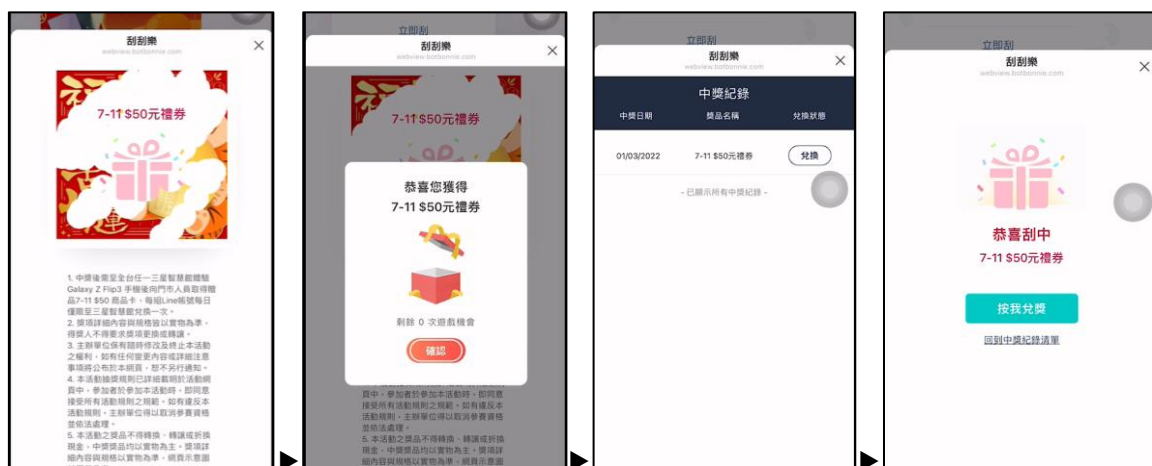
刮刮樂
webview.botbonnie.com

7-11 $50元禮券

1. 中獎後需至全台任一三星智慧館體驗Galaxy Z Flip3 手機後向門市人員取得贈品7-11 $50 商品卡，每組Line帳號每日僅限至三星智慧館兌換一次。
2. 獎項詳細內容與規格皆以實物為準，得獎人不得要求獎項更換或轉讓。
3. 主辦單位保有隨時修改及終止本活動之權利，如有任何變更內容或詳細注意事項將公布於本網頁，恕不另行通知。
4. 本活動抽獎規則已詳細載明於活動網頁中，參加者於參加本活動時，即同意接受所有活動規則之規範。如有違反本活動規則，主辦單位得以取消參賽資格並依法處理。
5. 本活動之獎品不得轉換、轉讓或折換現金，中獎獎品均以實物為主，獎項詳細內容與規格以實物為準，網頁示意圖

立即刮
刮刮樂
webview.botbonnie.com

7-11 $50元禮券

恭喜您獲得
7-11 $50元禮券

剩餘 0 次遊戲機會

確認

頁中，參加者於參加本活動時，即同意接受所有活動規則之規範。如有違反本活動規則，主辦單位得以取消參賽資格並依法處理。
5. 本活動之獎品不得轉換、轉讓或折換現金，中獎獎品均以實物為主，獎項詳細內容與規格以實物為準，網頁示意圖

立即刮
刮刮樂
webview.botbonnie.com

中獎紀錄

| 中獎日期 | 獎品名稱 | 兌換狀態 |
|---|---|---|
| 01/03/2022 | 7-11 $50元禮券 | 兌換 |

- 已顯示所有中獎紀錄 -

立即刮
刮刮樂
webview.botbonnie.com

恭喜刮中
7-11 $50元禮券

按我兌獎

回到中獎紀錄清單